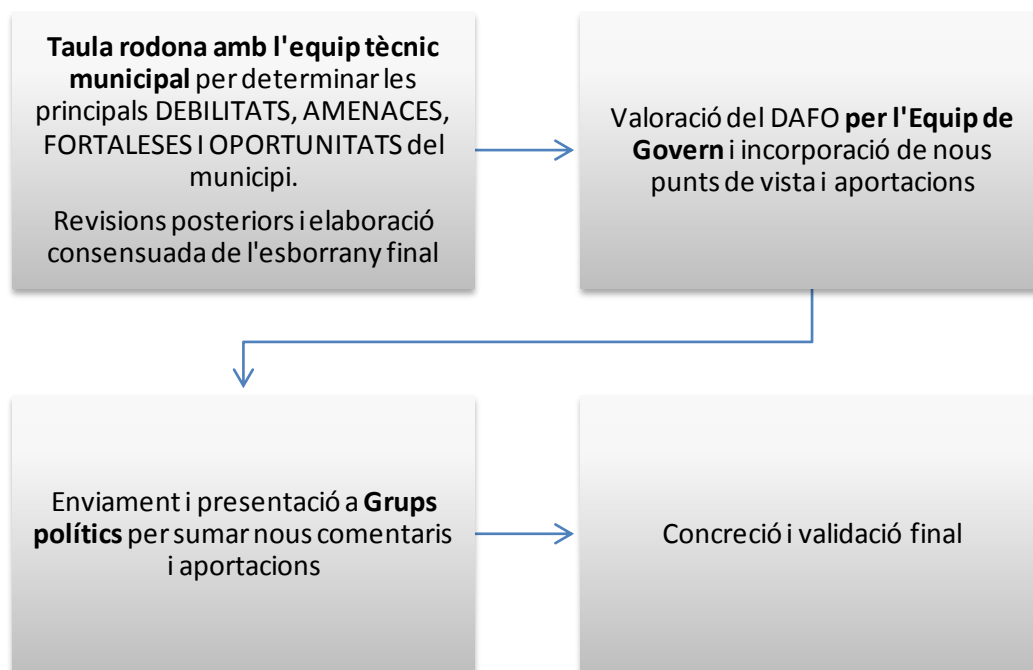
**Taula rodona amb l'equip tècnic municipal** per determinar les principals DEBILITATS, AMENACES, FORTALESES I OPORTUNITATS del municipi.

Revisions posteriors i elaboració consensuada de l'esborrany final

Valoració del DAFO **per l'Equip de Govern** i incorporació de nous punts de vista i aportacions

Enviament i presentació a **Grups polítics** per sumar nous comentaris i aportacions

Concreció i validació final